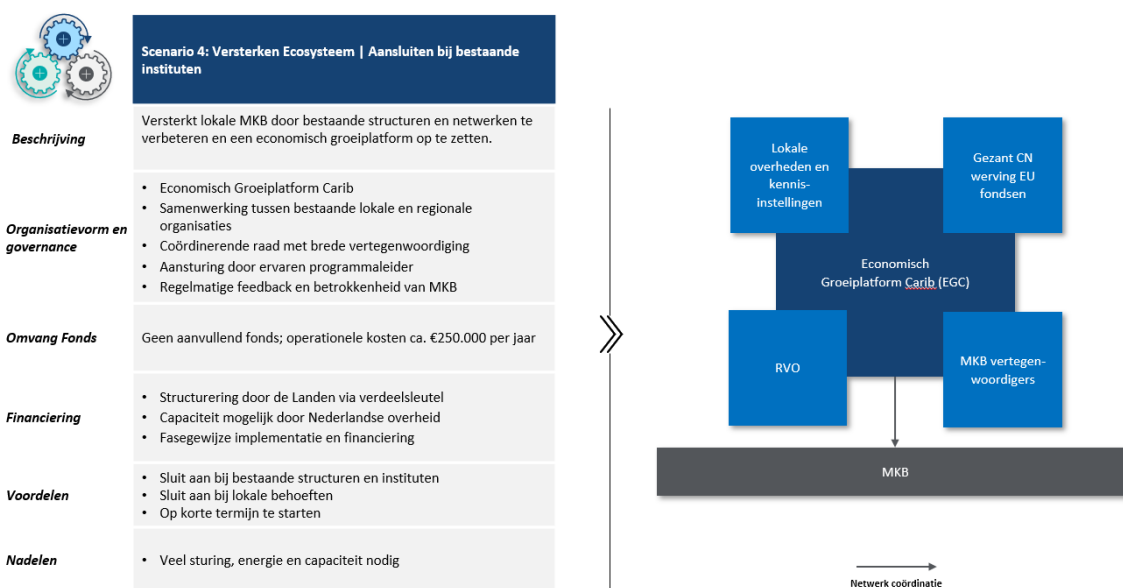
Scenario 4: Versterken Ecosysteem | Aansluiten bij bestaande instituten

| | |
|---|---|
| Beschrijving | Versterkt lokale MKB door bestaande structuren en netwerken te verbeteren en een economisch groeiplatform op te zetten. |
| Organisatievorm en governance | • Economisch Groeiplatform Carib • Samenwerking tussen bestaande lokale en regionale organisaties • Coördinerende raad met brede vertegenwoordiging • Aansturing door ervaren programmaleider • Regelmatige feedback en betrokkenheid van MKB |
| Omvang Fonds | Geen aanvullend fonds; operationele kosten ca. €250.000 per jaar |
| Financiering | • Structurering door de Landen via verdeelsleutel • Capaciteit mogelijk door Nederlandse overheid • Fasegewijze implementatie en financiering |
| Voordelen | • Sluit aan bij bestaande structuren en instituten • Sluit aan bij lokale behoeften • Op korte termijn te starten |
| Nadelen | • Veel sturing, energie en capaciteit nodig |

Lokale overheden en kennis-instellingen

Gezant CN werving EU fondsen

Economisch Groeiplatform Carib (EGC)

RVO

MKB vertegen-woordigers

MKB

Netwerk coördinatie